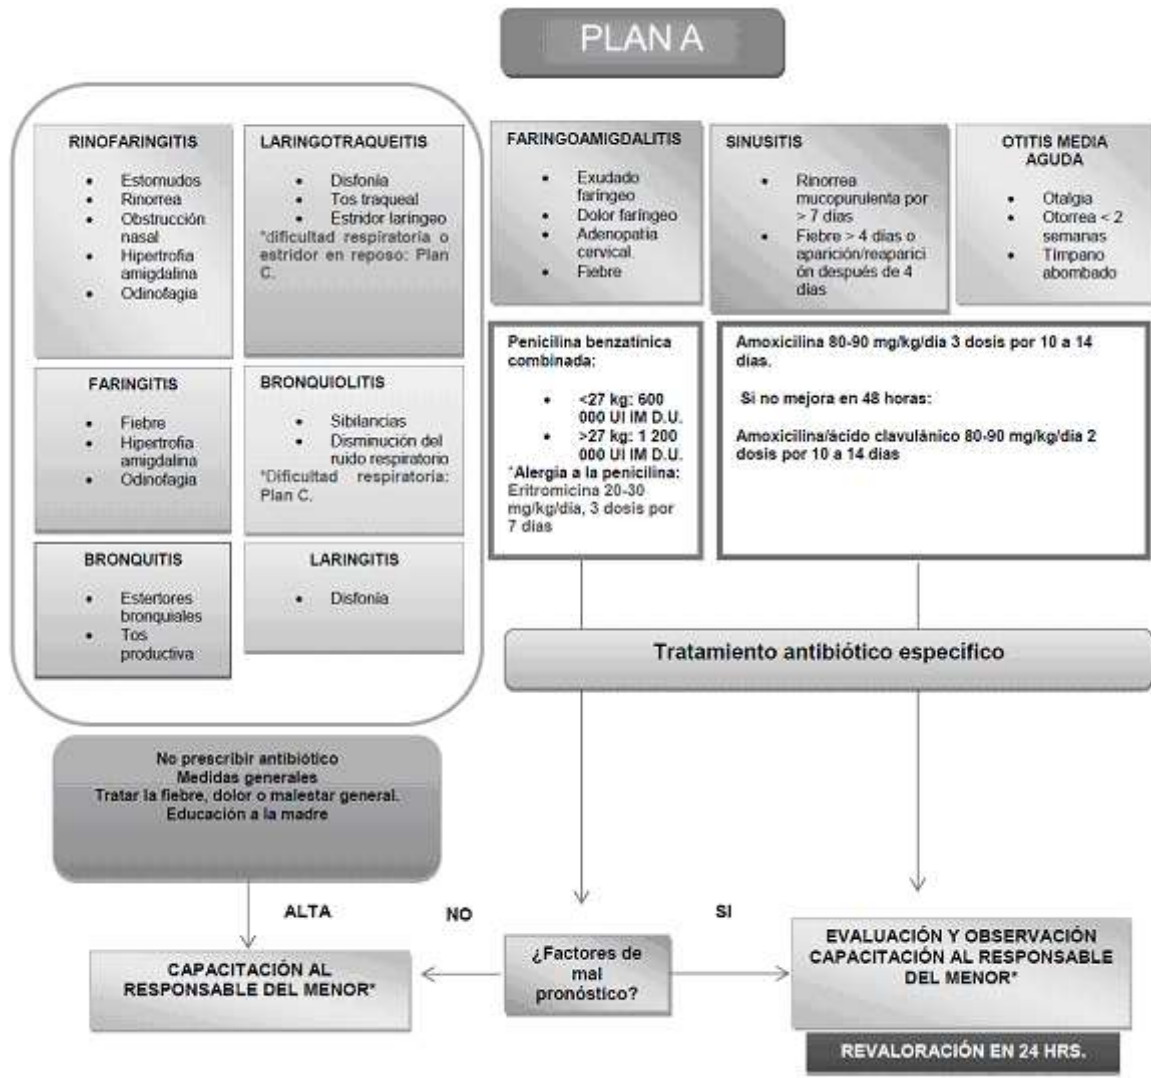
PLAN A

RINOFARINGITIS

- Estornudos
- Rinorrea
- Obstrucción nasal
- Hipertrofia amigdalina
- Odinofagia

LARINGOTRAQUEITIS

- Disfonía
- Tos traqueal
- Estridor laríngeo

*dificultad respiratoria o estridor en reposo: Plan C.

FARINGITIS

- Fiebre
- Hipertrofia amigdalina
- Odinofagia

BRONQUIOLITIS

- Sibilancias
- Disminución del ruido respiratorio

*Dificultad respiratoria: Plan C.

BRONQUITIS

- Estertores bronquiales
- Tos productiva

LARINGITIS

- Disfonía

FARINGOAMIGDALITIS

- Exudado faríngeo
- Dolor faríngeo
- Adenopatía cervical
- Fiebre

SINUSITIS

- Rinorrea mucopurulenta por > 7 días
- Fiebre > 4 días o aparición/reaparición después de 4 días

OTITIS MEDIA AGUDA

- Otalgia
- Otorrea < 2 semanas
- Tímpano abombado

Penicilina benzatínica combinada:

- <27 kg: 600 000 UI IM D.U.
- >27 kg: 1 200 000 UI IM D.U.

*Alergia a la penicilina: Eritromicina 20-30 mg/kg/día, 3 dosis por 7 días

Amoxicilina 80-90 mg/kg/día 3 dosis por 10 a 14 días.

Si no mejora en 48 horas:

Amoxicilina/ácido clavulánico 80-90 mg/kg/día 2 dosis por 10 a 14 días

Tratamiento antibiótico específico

No prescribir antibiótico
Medidas generales
Tratar la fiebre, dolor o malestar general.
Educación a la madre

ALTA

NO

SI

CAPACITACIÓN AL RESPONSABLE DEL MENOR*

¿Factores de mal pronóstico?

EVALUACIÓN Y OBSERVACIÓN CAPACITACIÓN AL RESPONSABLE DEL MENOR*

REVALORACIÓN EN 24 HRS.